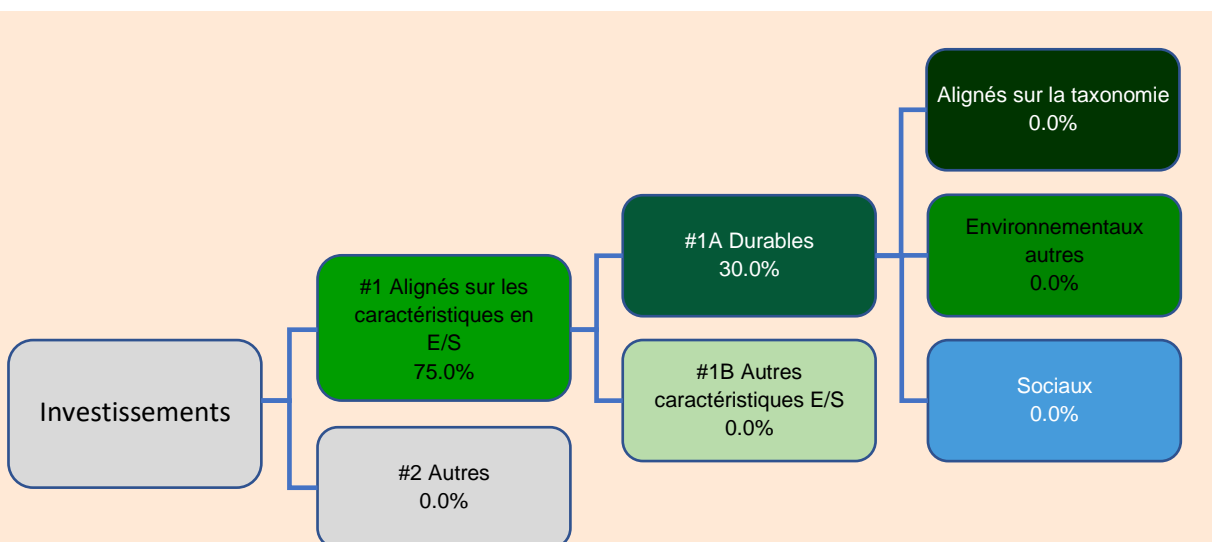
Investissements

#1 Alignés sur les caractéristiques en E/S
75.0%

#2 Autres
0.0%

#1A Durables
30.0%

#1B Autres caractéristiques E/S
0.0%

Alignés sur la taxonomie
0.0%

Environnementaux autres
0.0%

Sociaux
0.0%